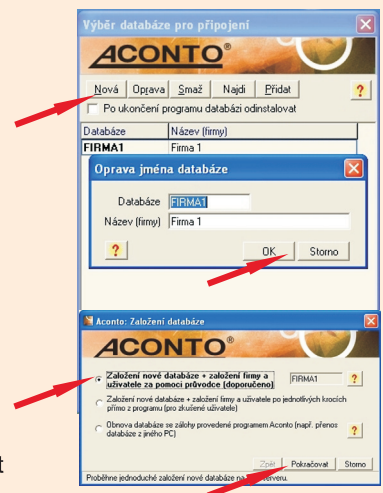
Výběr databáze pro připojení

ACONTO®

Nová | Oprava | Smaž | Najdi | Přidat | ?

Po ukončení programu databázi odinstalovat

| Databáze | Název (firmy) |
|---|---|
| FIRMA1 | Firma 1 |

Oprava jména databáze

Databáze FIRMA1

Název (firmy) Firma 1

?

OK | Storno

Aconto: Založení databáze

ACONTO®

Založení nové databáze + založení firmy a uživatele za pomoci průvodce (doporučeno) FIRMA1 ?

Založení nové databáze + založení firmy a uživatele po jednotlivých krocích přímo z programu (pro zkušené uživatele) ?

Obnova databáze ze zálohy provedené programem Aconto (např. přenos databáze z jiného PC) ?

Zpět | Pokračovat | Storno

Proběhne jednoduché založení nové databáze na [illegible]serveru.

t